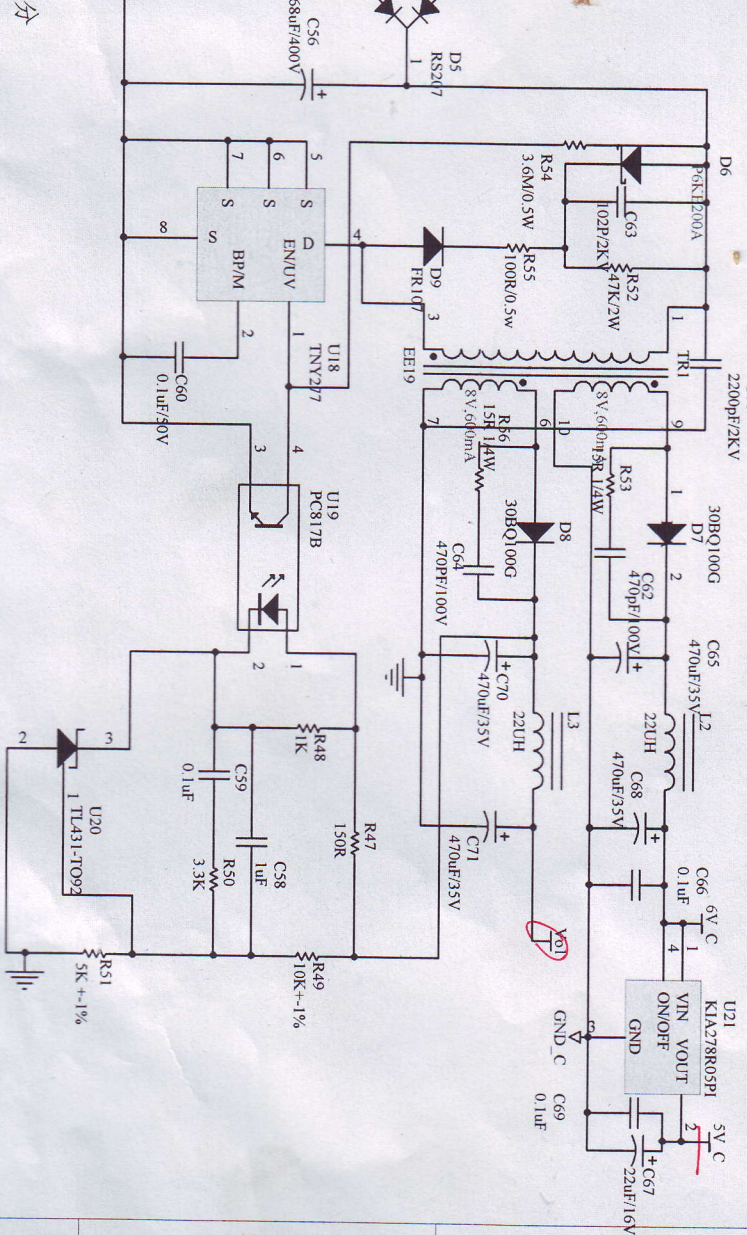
C56
68uF/400V
D5
RS207
1
D6
P6KE200A
R54
3.6M/0.5W
C63
102P/2KV
R52
47K/2W
R55
100R/0.5w
D9
FR107
4
3
1
TR1
2200pF/2KV
EE19
5
7
6
S
S
S
8
S
D
EN/UV
BP/M
2
1
U18
TNY277
C60
0.1uF/50V
9
10
6
7
5V,600mA
R53
5R 1/4W
R56
15R 1/4W
8V,600mA
D7
30BQ100G
1
2
D8
30BQ100G
C62
470pF/100V
C64
470PF/100V
C65
470uF/35V
L2
22UH
C68
470uF/35V
C66
0.1uF
6V_C
1
4
U21
KIA278R05PI
VIN VOUT
ON/OFF
GND
3
2
5V_C
C69
0.1uF
C67
22uF/16V
GND_C
C70
470uF/35V
L3
22UH
C71
470uF/35V
V01
3
4
U19
PC817B
2
1
R48
1K
C59
0.1uF
C58
1uF
R47
150R
R50
3.3K
2
3
1
U20
TL431-TO92
R51
5K +-1%
R49
10K+-1%